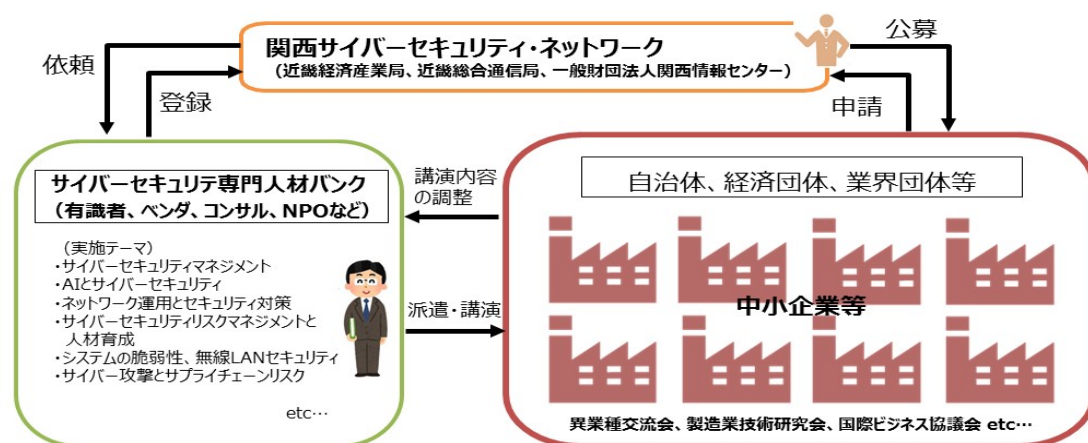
関西サイバーセキュリティ・ネットワーク
（近畿経済産業局、近畿総合通信局、一般財団法人関西情報センター）

依頼

登録

公募

申請

サイバーセキュリテ専門人材バンク
（有識者、ベンダ、コンサル、NPOなど）

（実施テーマ）
・サイバーセキュリティマネジメント
・AIとサイバーセキュリティ
・ネットワーク運用とセキュリティ対策
・サイバーセキュリティリスクマネジメントと人材育成
・システムの脆弱性、無線LANセキュリティ
・サイバー攻撃とサプライチェーンリスク

etc…

講演内容の調整

派遣・講演

自治体、経済団体、業界団体等

中小企業等

異業種交流会、製造業技術研究会、国際ビジネス協議会 etc…